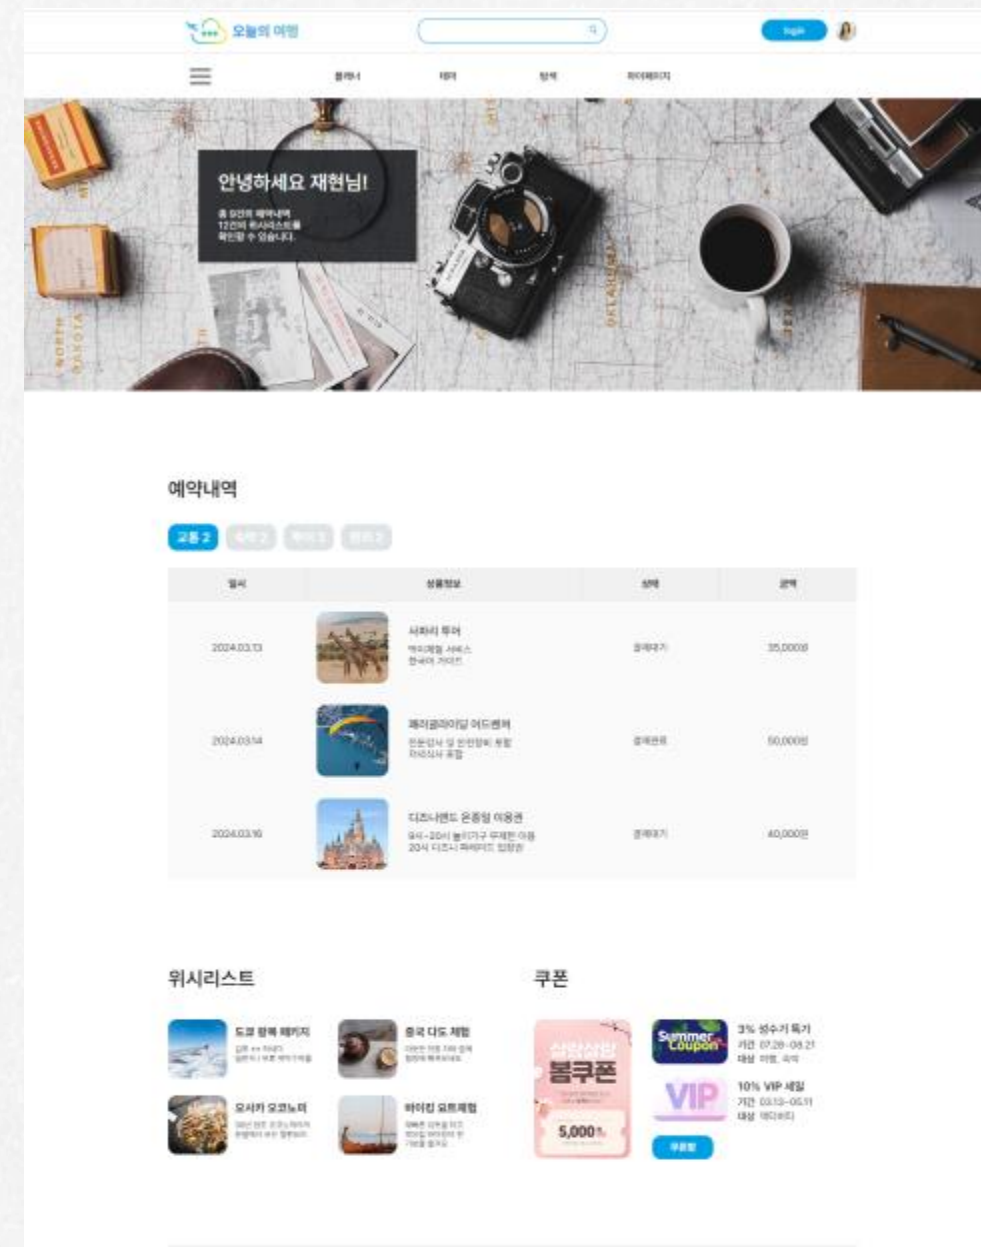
오늘의 여행

login

플래너 테마 항목 마이페이지

안녕하세요 재현님!

총 0건의 예약내역
12건의 위시리스트를 확인할 수 있습니다.

예약내역

교통 2 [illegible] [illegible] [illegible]

| 일시 | 상품정보 | 상태 | 금액 |
|---|---|---|---|
| 2024.03.13 | 사파리 투어 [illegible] | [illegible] | 35,000원 |
| 2024.03.14 | 패러글라이딩 어드벤처 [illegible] | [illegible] | 50,000원 |
| 2024.03.16 | 디즈니랜드 온종일 이용권 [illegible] | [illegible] | 40,000원 |

위시리스트

도쿄 항목 패키지 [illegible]

중국 다도 체험 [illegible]

오사카 오코노미 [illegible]

바이킹 요트체험 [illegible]

쿠폰

봄쿠폰

5,000

Summer Coupon

3% 성수기 특가
기간 07.28~08.21
대상 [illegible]

VIP

10% VIP 세일
기간 03.13~05.11
대상 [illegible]

쿠폰함